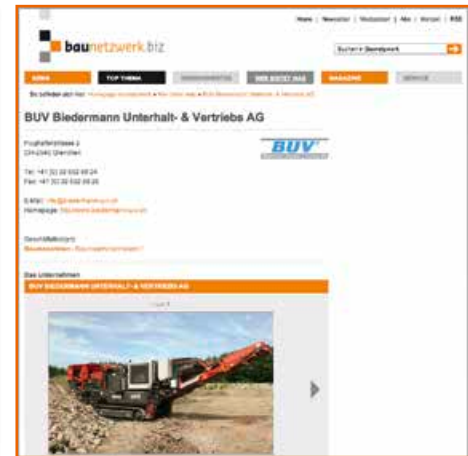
Home | Newsletter | Webmaster | Abo | Kontakt | RSS

baunetzwerk.biz

Suchen in Baunetzwerk

NEWS | TOP THEMA | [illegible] | WER BIETET WAS | MAGAZINE | SERVICE

Sie befinden sich hier: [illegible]

BUV Biedermann Unterhalt- & Vertriebs AG

BUV

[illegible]
CH-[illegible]

Tel. +41 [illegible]
Fax +41 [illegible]

E-Mail: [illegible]
Homepage: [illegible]

Geschäftsbereich:
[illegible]

Das Unternehmen
BUV BIEDERMANN UNTERHALT- & VERTRIEBS AG